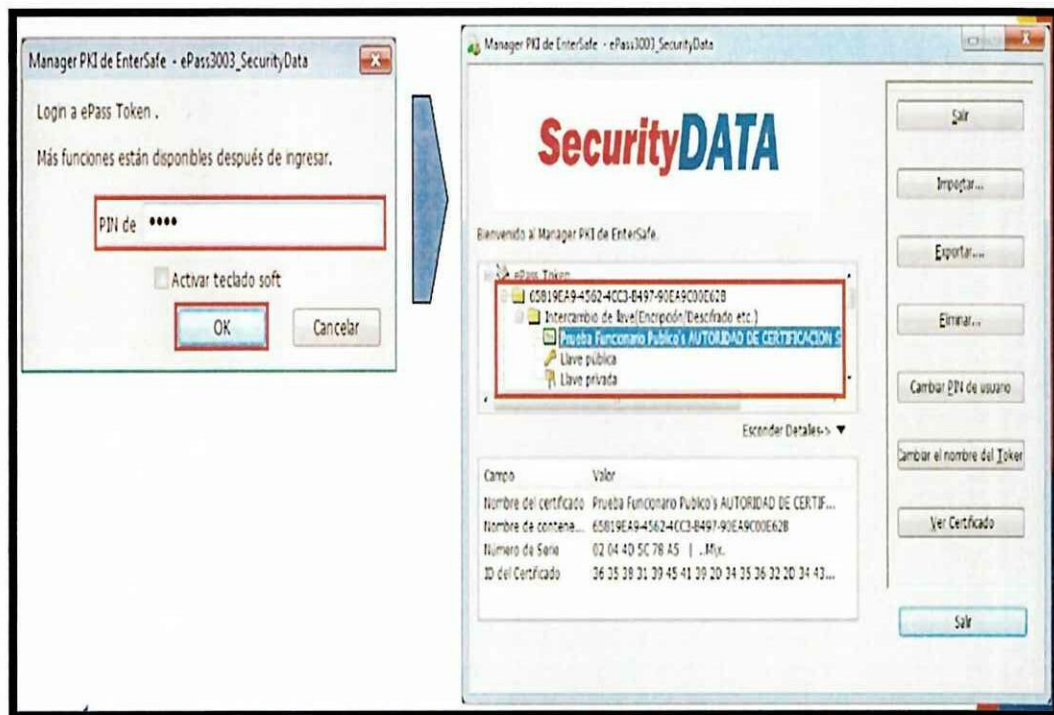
Manager PKI de EnterSafe - ePass3003_SecurityData

Login a ePass Token .

Más funciones están disponibles después de ingresar.

PIN de ••••

Activar teclado soft

OK

Cancelar

Manager PKI de EnterSafe - ePass3003_SecurityData

SecurityDATA

Bienvenido al Manager PKI de EnterSafe.

ePass Token

65B19EA9-4562-4CC3-B497-90EA9C00E62B

Intercambio de llave(Encripción/Descifrado etc.)

Prueba Funcionario Publico's AUTORIDAD DE CERTIFICACION S

Llave pública

Llave privada

Esconder Detalles<< ▼

| Campo | Valor |
|---|---|
| Nombre del certificado | Prueba Funcionario Publico's AUTORIDAD DE CERTIF... |
| Nombre de contene... | 65B19EA9-4562-4CC3-B497-90EA9C00E62B |
| Número de Serie | 02 04 4D 5C 78 A5 \| .Mjx. |
| ID del Certificado | 36 35 38 31 39 45 41 39 2D 34 35 36 32 2D 34 43... |

Salir

Importar...

Exportar...

Eliminar...

Cambiar PIN de usuario

Cambiar el nombre del Token

Ver Certificado

Salir